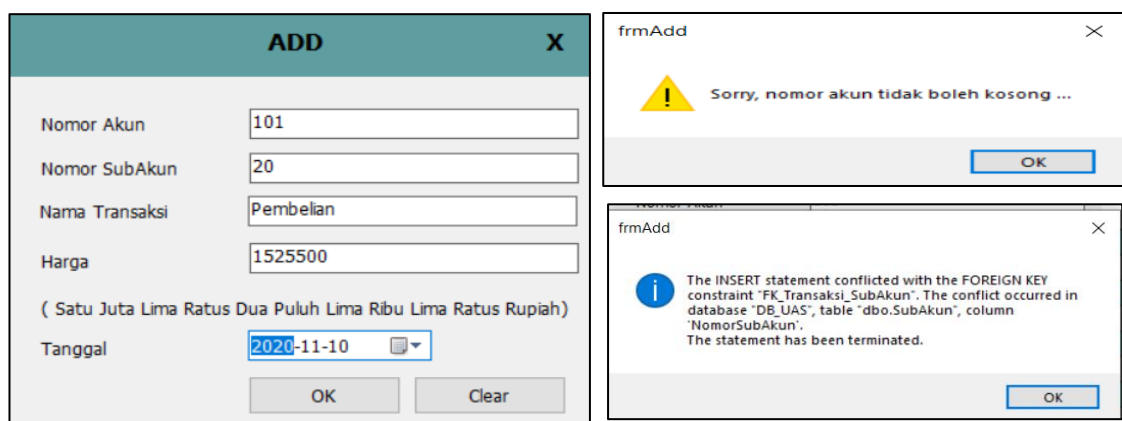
ADD
X

Nomor Akun 101
Nomor SubAkun 20
Nama Transaksi Pembelian
Harga 1525500
( Satu Juta Lima Ratus Dua Puluh Lima Ribu Lima Ratus Rupiah)
Tanggal 2020-11-10
OK
Clear

frmAdd
Sorry, nomor akun tidak boleh kosong ...
OK

frmAdd
The INSERT statement conflicted with the FOREIGN KEY constraint "FK_Transaksi_SubAkun". The conflict occurred in database "DB_UAS", table "dbo.SubAkun", column 'NomorSubAkun'.
The statement has been terminated.
OK